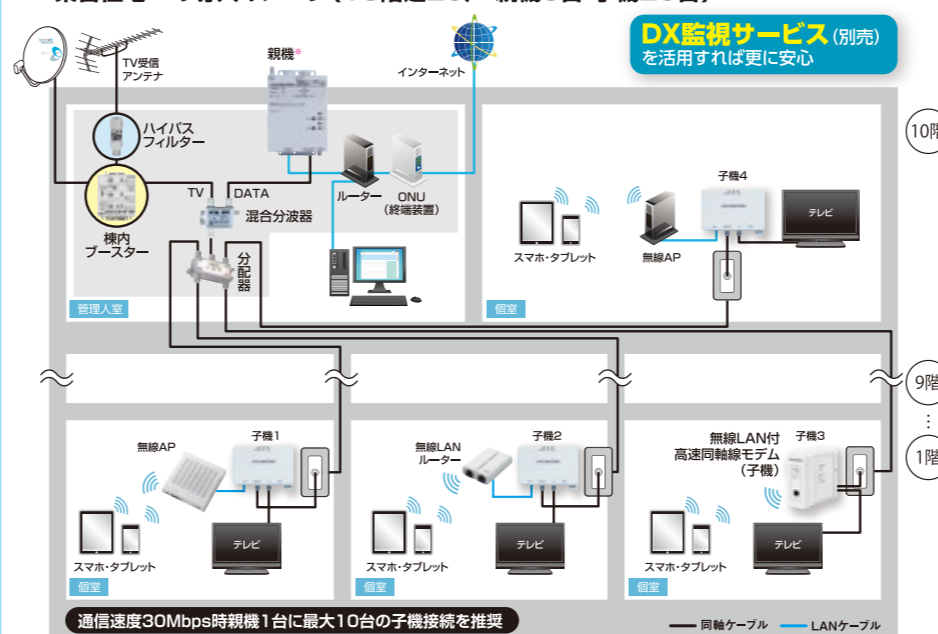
DX監視サービス(別売)
を活用すれば更に安心

TV受信
アンテナ

親機※

インターネット

ハイパス
フィルター

ルーター

ONU
(終端装置)

TV
DATA
混合分波器

棟内
ブースター

分
配
器

管理人室

子機4

テレビ

スマホ・タブレット

無線AP

個室

10階

9階

1階

子機1

無線AP

スマホ・タブレット

テレビ

個室

子機2

無線LAN
ルーター

スマホ・タブレット

テレビ

個室

無線LAN付
高速同軸線モデム
(子機)

子機3

スマホ・タブレット

テレビ

個室

通信速度30Mbps時親機1台に最大10台の子機接続を推奨

同軸ケーブル
LANケーブル